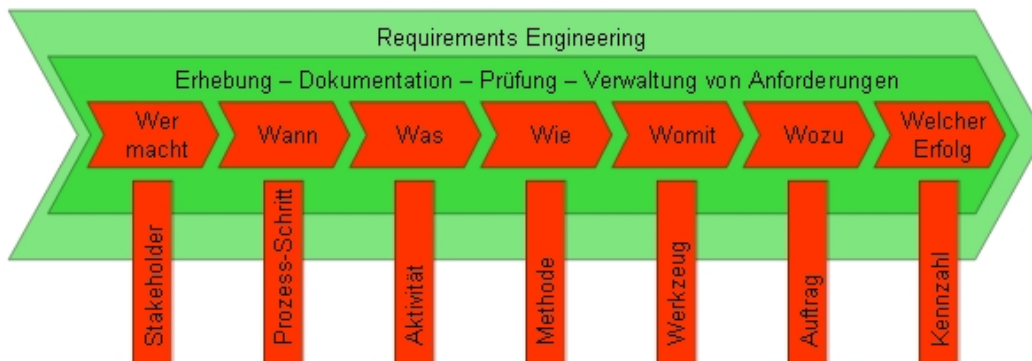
Requirements Engineering

Erhebung – Dokumentation – Prüfung – Verwaltung von Anforderungen

Wer macht

Wann

Was

Wie

Womit

Wozu

Welcher Erfolg

Stakeholder

Prozess-Schritt

Aktivität

Methode

Werkzeug

Auftrag

Kennzahl